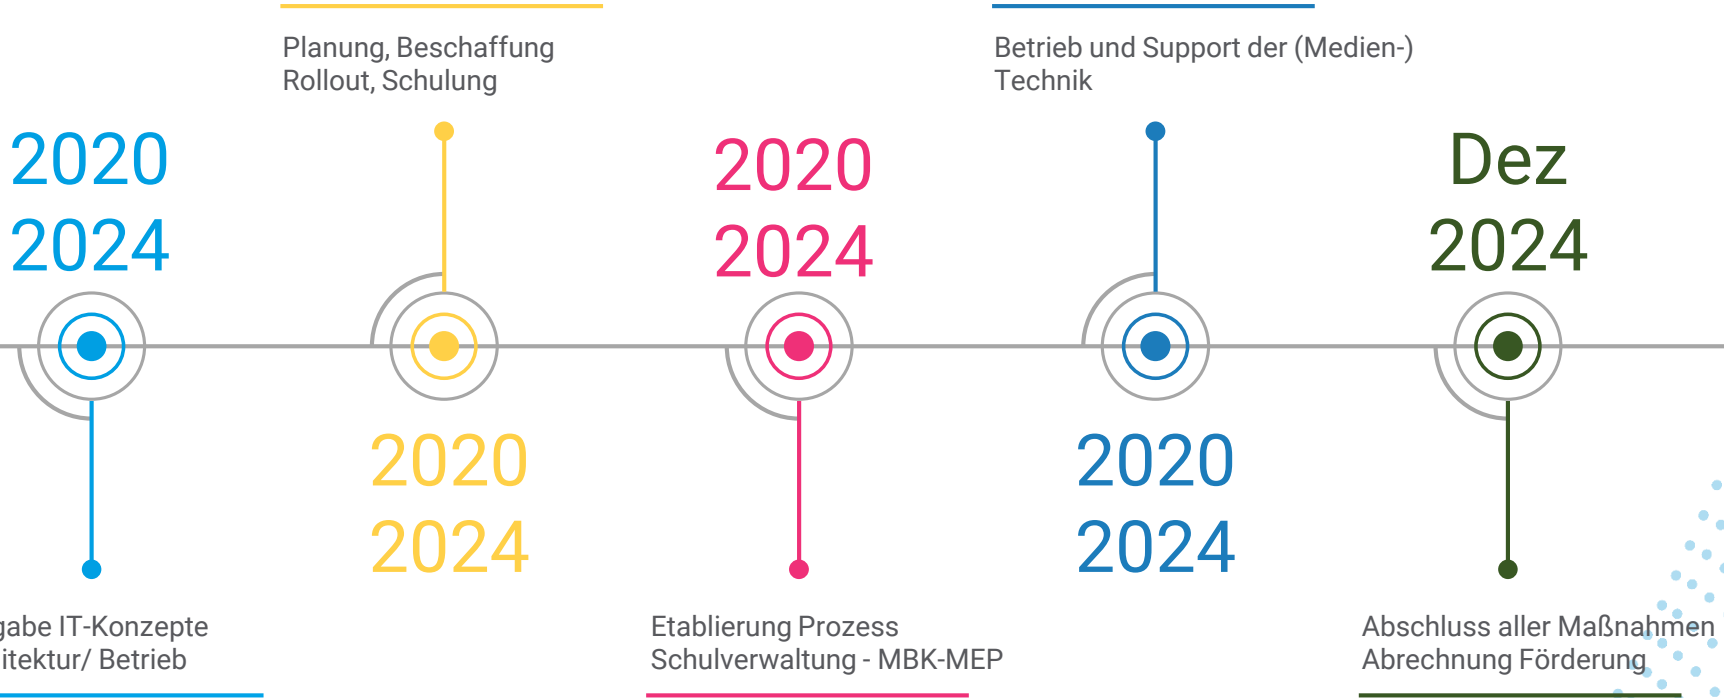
Planung, Beschaffung
Rollout, Schulung

Betrieb und Support der (Medien-) Technik

2020
2024

2020
2024

Dez
2024

2020
2024

2020
2024

gabe IT-Konzepte
itektur/ Betrieb

Etablierung Prozess
Schulverwaltung - MBK-MEP

Abschluss aller Maßnahmen
Abrechnung Förderung